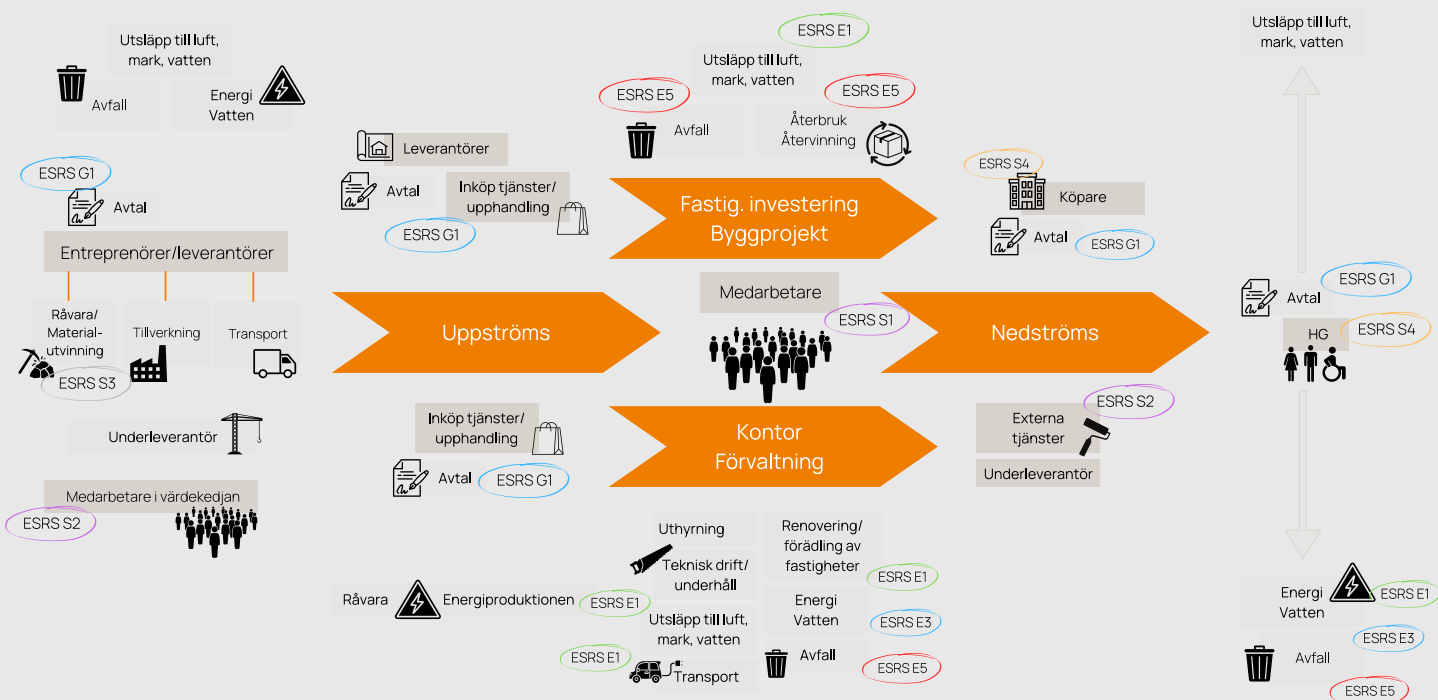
Utsläpp till luft, mark, vatten

Avfall

Energi Vatten

ESRS G1

Avtal

Entreprenörer/leverantörer

Råvara/ Material-utvinning

Tillverkning

Transport

ESRS S3

Underleverantör

Medarbetare i värdekedjan

ESRS S2

Leverantörer

Avtal

Inköp tjänster/ upphandling

ESRS G1

Uppströms

Inköp tjänster/ upphandling

Avtal

ESRS G1

Råvara

Energiproduktionen

ESRS E1

ESRS E1

Utsläpp till luft, mark, vatten

ESRS E5

ESRS E5

Avfall

Återbruk Återvinning

Fastig. investering Byggprojekt

Medarbetare

ESRS S1

Kontor Förvaltning

Uthyrning

Teknisk drift/ underhåll

Utsläpp till luft, mark, vatten

ESRS E1

Transport

Renovering/ förädling av fastigheter

ESRS E1

Energi Vatten

ESRS E3

Avfall

ESRS E5

ESRS S4

Köpare

Avtal

ESRS G1

Nedströms

ESRS S2

Externa tjänster

Underleverantör

Utsläpp till luft, mark, vatten

ESRS G1

Avtal

HG

ESRS S4

Energi Vatten

ESRS E1

ESRS E3

Avfall

ESRS E5